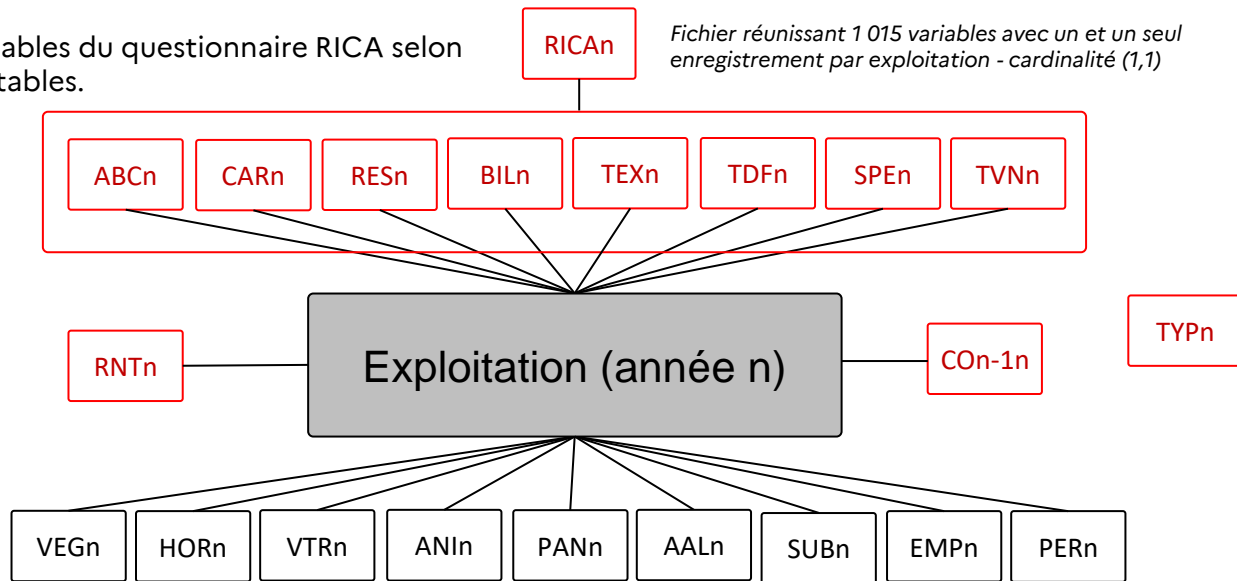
ables du questionnaire RICA selon tables.

RICAn

Fichier réunissant 1 015 variables avec un et un seul enregistrement par exploitation - cardinalité (1,1)

ABCn CARn RESn BILn TEXn TDFn SPEn TVNn

RNTn

Exploitation (année n)

COn-1n

TYPn

VEGn HORn VTRn ANIn PANn AALn SUBn EMPn PERn